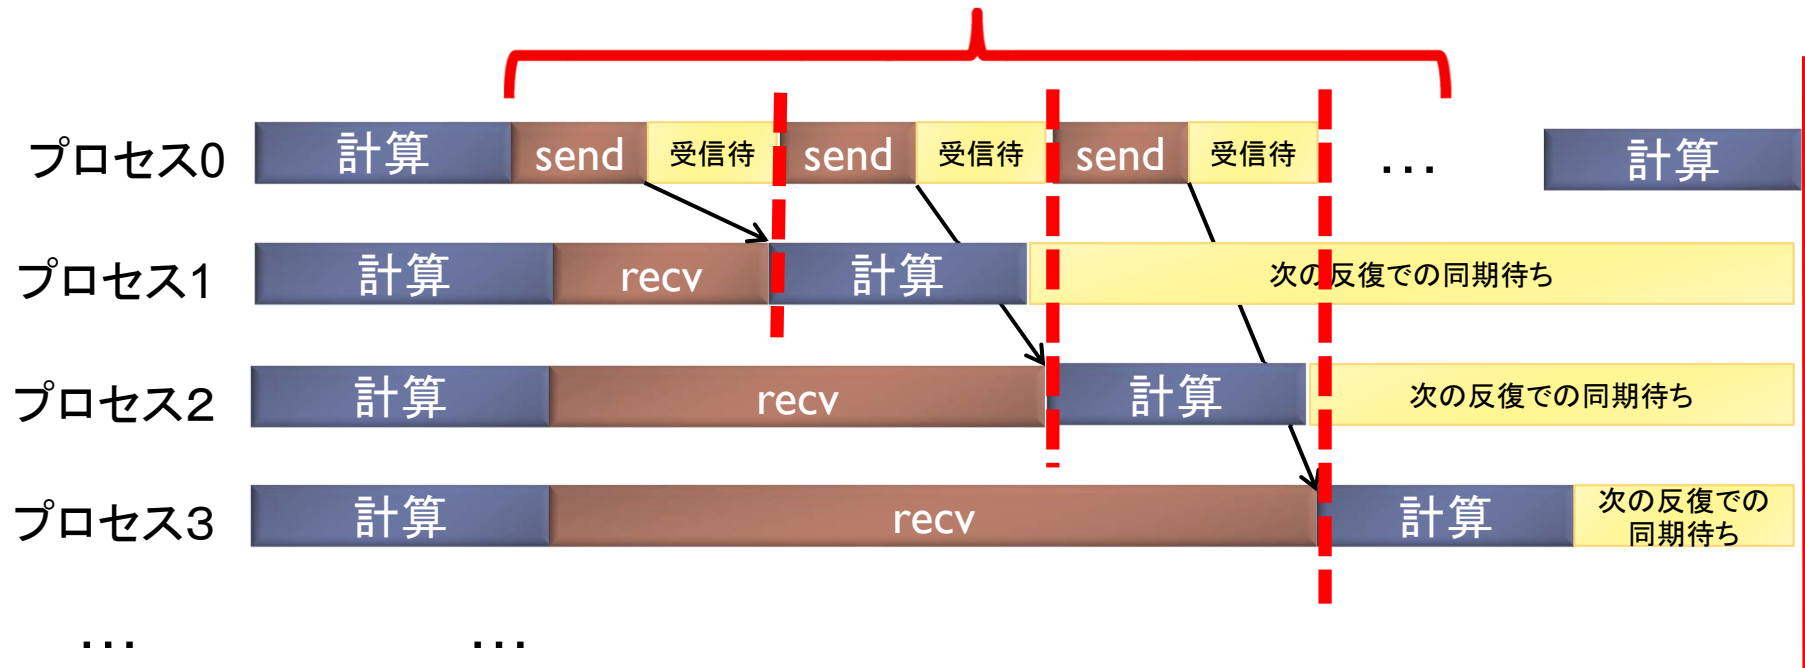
プロセス0 計算 send 受信待 send 受信待 send 受信待 … 計算

プロセス1 計算 recv 計算 次の反復での同期待ち

プロセス2 計算 recv 計算 次の反復での同期待ち

プロセス3 計算 recv 計算 次の反復での同期待ち

… …